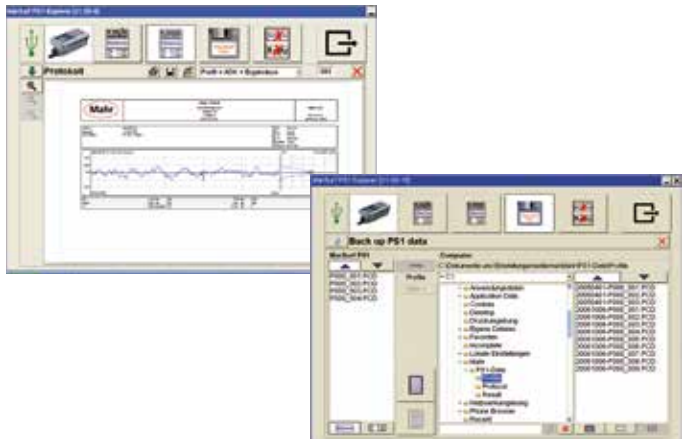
MarSurf PS1 Explorer

Protokoll

Profil + ADV + Ergebnisse

Mahr

MarSurf PS1 Explorer

Back up PS1 data

MarSurf PS1

Computer

P000_001.PCD
P000_002.PCD
P000_003.PCD
P000_004.PCD

Profile

Anwendungsdaten
Application Data
Cookies
Desktop
Druckumgebung
Eigene Dateien
Favoriten
Lokale Einstellungen
Mahr
PS1-Data
Protocol
Result
Netzwerkumgebung
Recent

20060401-P000_001.PCD
20060401-P000_002.PCD
20061006-P000_001.PCD
20061006-P000_002.PCD
20061006-P000_003.PCD
20061006-P000_004.PCD
20061006-P000_005.PCD
20061006-P000_006.PCD
20061006-P000_007.PCD
20061006-P000_008.PCD
20061006-P000_009.PCD